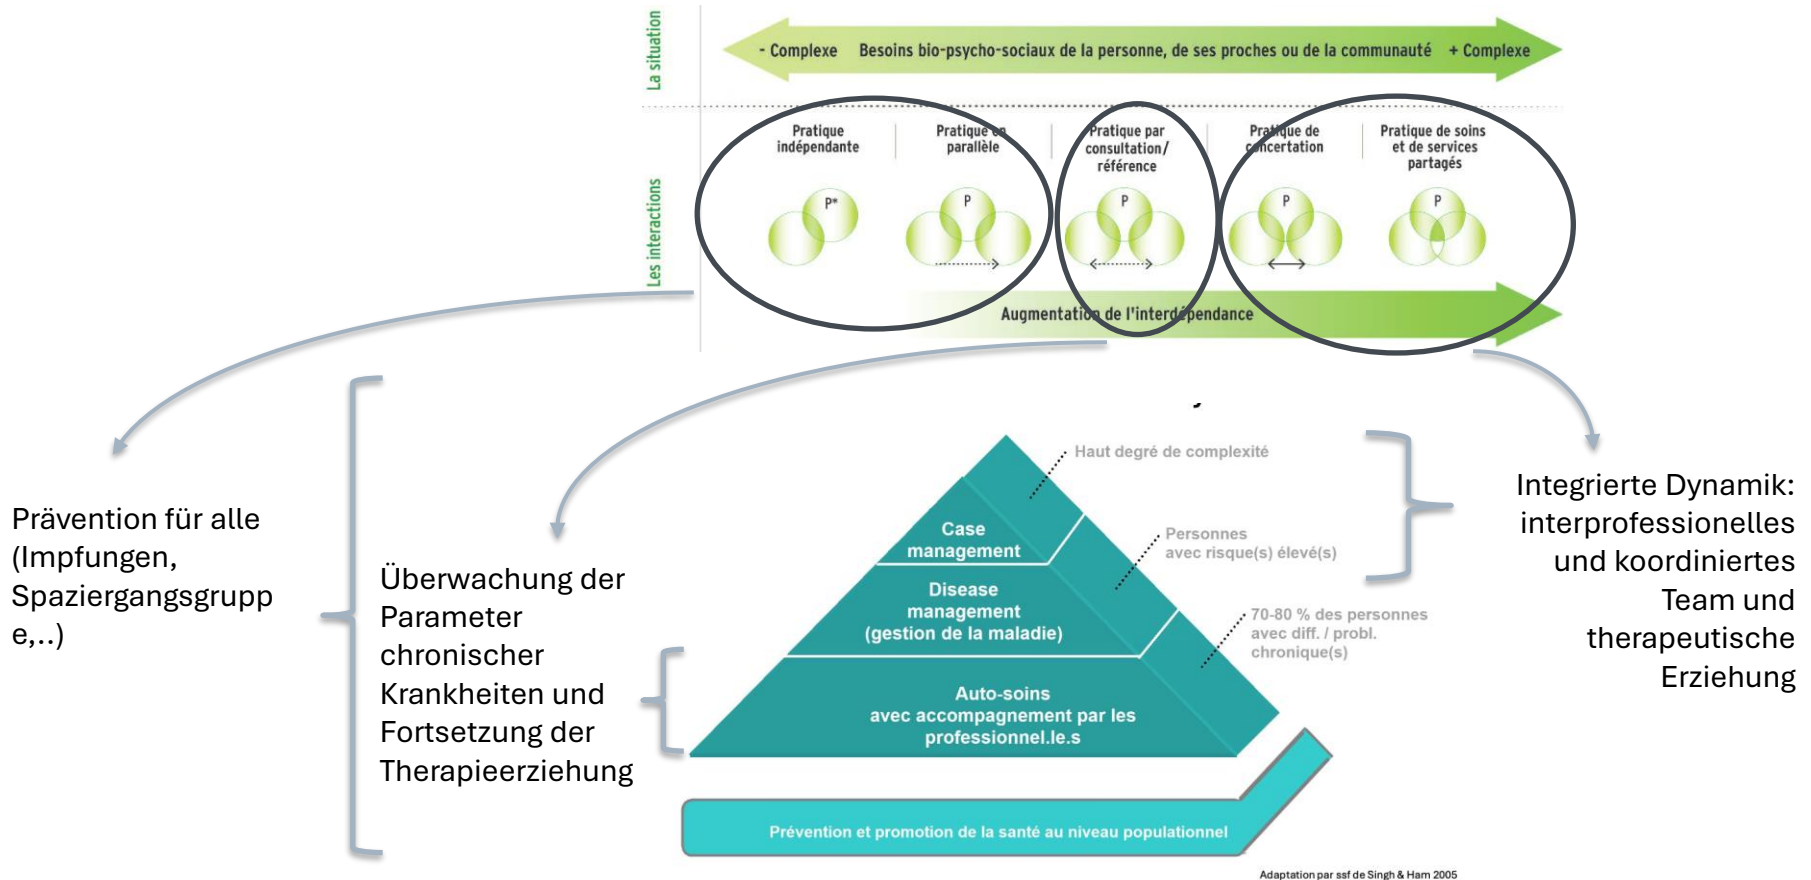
La situation

- Complexe Besoins bio-psycho-sociaux de la personne, de ses proches ou de la communauté + Complexe

Les interactions

Pratique indépendante

Pratique en parallèle

Pratique par consultation/ référence

Pratique de concertation

Pratique de soins et de services partagés

P*

P

P

P

P

Augmentation de l'interdépendance

Prävention für alle (Impfungen, Spaziergangsgruppe,..)

Überwachung der Parameter chronischer Krankheiten und Fortsetzung der Therapieerziehung

Integrierte Dynamik: interprofessionelles und koordiniertes Team und therapeutische Erziehung

Haut degré de complexité

Case management

Personnes avec risque(s) élevé(s)

Disease management (gestion de la maladie)

70-80 % des personnes avec diff. / probl. chronique(s)

Auto-soins avec accompagnement par les professionnel.le.s

Prévention et promotion de la santé au niveau populationnel

Adaptation par ssf de Singh & Ham 2005